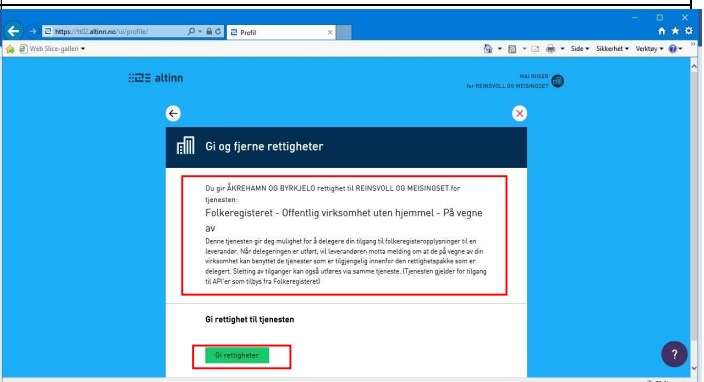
https://tt02.altinn.no/ui/profile/
Profil
Web Slice-galleri
Side ▾ Sikkerhet ▾ Verktøy ▾

altinn

MAI RISER
for REINSVOLL OG MEISINGSET

Gi og fjerne rettigheter

Du gir ÅKREHAMN OG BYRKJELO rettighet til REINSVOLL OG MEISINGSET for tjenesten:

Folkeregisteret - Offentlig virksomhet uten hjemmel - På vegne av

Denne tjenesten gir deg mulighet for å delegere din tilgang til folkeregisteropplysninger til en leverandør. Når delegeringen er utført, vil leverandøren motta melding om at de på vegne av din virksomhet kan benyttet de tjenester som er tilgjengelig innenfor den rettighetspakke som er delegert. Sletting av tilganger kan også utføres via samme tjeneste. (Tjenesten gjelder for tilgang til API'er som tilbys fra Folkeregisteret)

Gi rettighet til tjenesten

Gi rettigheter

?